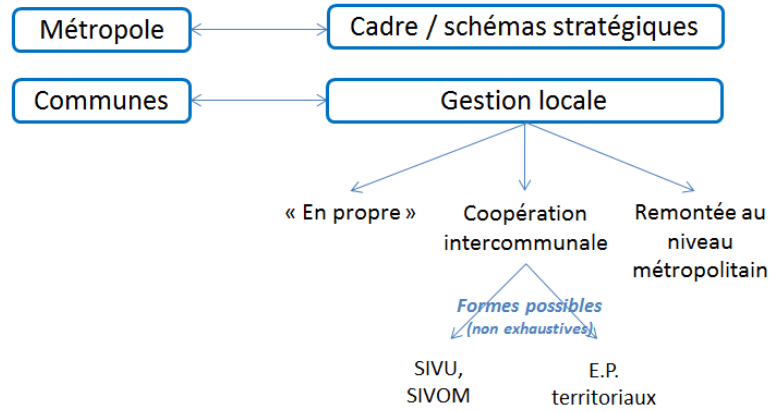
Métropole

Cadre / schémas stratégiques

Communes

Gestion locale

« En propre »

Coopération intercommunale

Remontée au niveau métropolitain

Formes possibles (non exhaustives)

SIVU, SIVOM

E.P. territoriaux